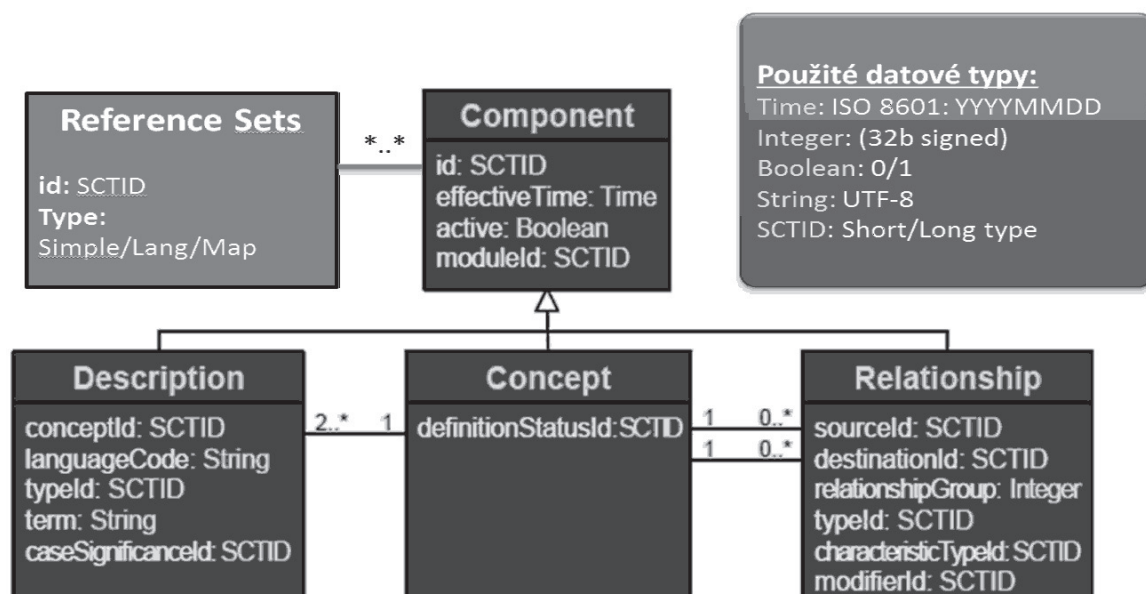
Použité datové typy:
Time: ISO 8601: YYYYMMDD
Integer: (32b signed)
Boolean: 0/1
String: UTF-8
SCTID: Short/Long type

Reference Sets

id: SCTID
Type:
Simple/Lang/Map

*..*

Component
id: SCTID
effectiveTime: Time
active: Boolean
moduleId: SCTID

Description
conceptId: SCTID
languageCode: String
typeId: SCTID
term: String
caseSignificanceId: SCTID

2..* 1

Concept
definitionStatusId:SCTID

1 0..*
1 0..*

Relationship
sourceId: SCTID
destinationId: SCTID
relationshipGroup: Integer
typeId: SCTID
characteristicTypeId: SCTID
modifierId: SCTID